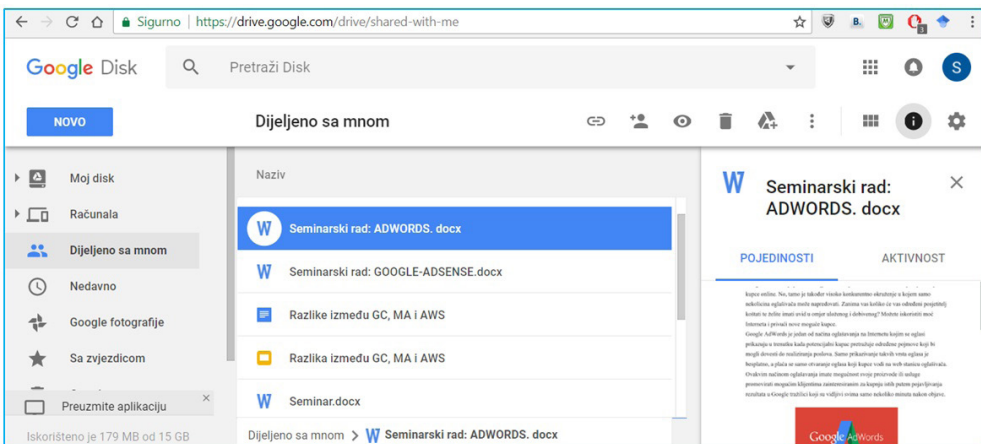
Sigurno | https://drive.google.com/drive/shared-with-me

Google Disk

Pretraži Disk

S

NOVO

Dijeljeno sa mnom

Moj disk
Računala
Dijeljeno sa mnom
Nedavno
Google fotografije
Sa zvjezdicom

Preuzmite aplikaciju

Iskorišteno je 179 MB od 15 GB

Naziv

Seminarski rad: ADWORDS. docx
Seminarski rad: GOOGLE-ADSENSE.docx
Razlike između GC, MA i AWS
Razlika između GC, MA i AWS
Seminar.docx

Dijeljeno sa mnom > Seminarski rad: ADWORDS. docx

Seminarski rad: ADWORDS. docx

POJEDINOSTI
AKTIVNOST

kupce online. No, samo je također visoko konkurentno okruženje u kojem samo nekolicina oglašivača može napredovati. Zanima vas koliko će vas odrediti posjetitelj koštati te želite imati uvid u omjer ulaganja i dobivenog? Možete iskoristiti moć Interneta i privući nove moguće kupce.
Google AdWords je jedan od načina oglašavanja na Internetu kojim se oglasi prikazuju u trenutku kada potencijalni kupac pretražuje određene pojmove koji bi mogli dovesti do realiziranja posla. Samo prikazivanje takvih vrsta oglasa je besplatno, a plaća se samo ostvareni oglasa koji kupce vodi na web stranicu oglašivača. Ovakvim načinom oglašavanja imate mogućnost svoje proizvode ili usluge promovirati mogućim klijentima zainteresiranim za kupnju istih putem pojavljivanja rezultata u Google tražilici koji su vidljivi ovima samo nekoliko minuta nakon objave.

Google AdWords